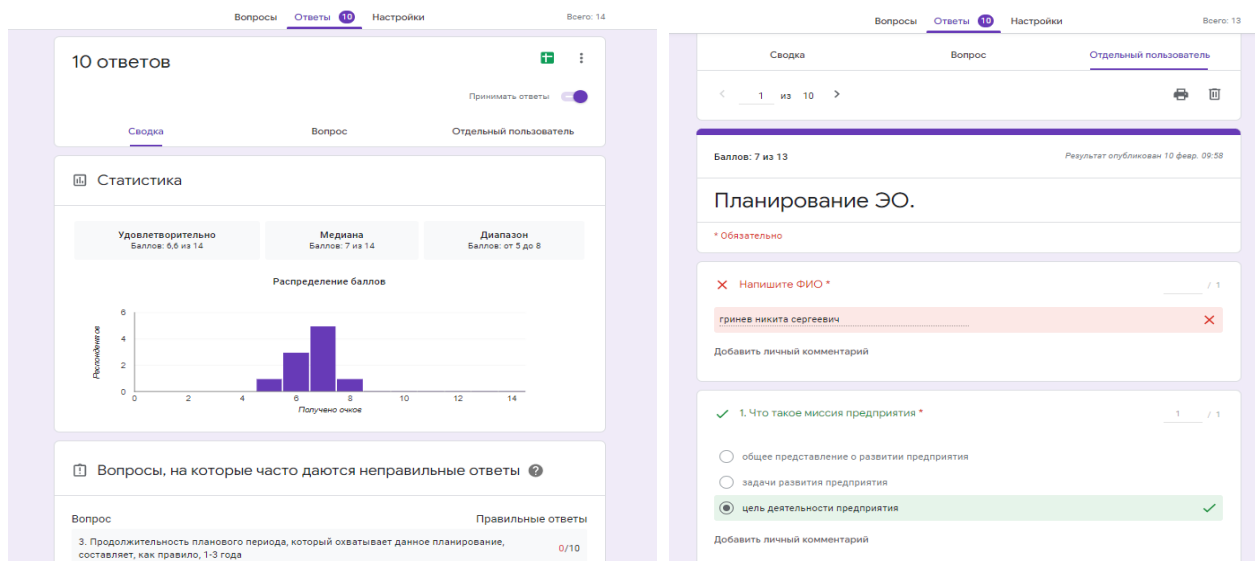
Вопросы Ответы 10 Настройки Всего: 14

10 ответов

Принимать ответы

Сводка Вопрос Отдельный пользователь

Статистика

Удовлетворительно
Баллов: 6,6 из 14

Медиана
Баллов: 7 из 14

Диапазон
Баллов: от 5 до 8

Распределение баллов

Респондентов

6
4
2
0

0 2 4 6 8 10 12 14

Получено очков

Вопросы, на которые часто даются неправильные ответы

Вопрос Правильные ответы

3. Продолжительность планового периода, который охватывает данное планирование, составляет, как правило, 1-3 года 0/10

Вопросы Ответы 10 Настройки Всего: 13

Сводка Вопрос Отдельный пользователь

1 из 10

Баллов: 7 из 13 Результат опубликован 10 февр. 09:58

Планирование ЭО.

* Обязательно

Напишите ФИО * / 1

гринев никита сергеевич

Добавить личный комментарий

1. Что такое миссия предприятия * 1 / 1

общее представление о развитии предприятия

задачи развития предприятия

цель деятельности предприятия

Добавить личный комментарий